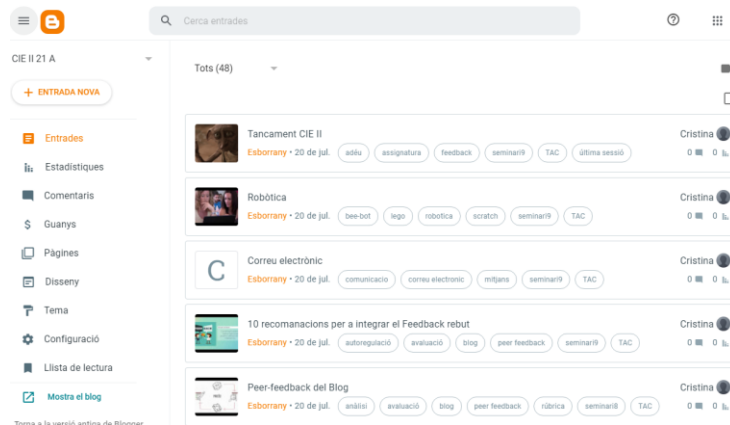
Cerca entrades

CIE II 21 A

+ ENTRADA NOVA

Entrades
Estadístiques
Comentaris
Guanys
Pàgines
Disseny
Tema
Configuració
Llista de lectura
Mostra el blog

Torna a la versió antiga de Blogger

Tots (48)

Tancament CIE II
Esborrany • 20 de jul.
adéu
assignatura
feedback
seminari9
TAC
última sessió
Cristina
0 0

Robòtica
Esborrany • 20 de jul.
bee-bot
lego
robotica
scratch
seminari9
TAC
Cristina
0 0

C
Correu electrònic
Esborrany • 20 de jul.
comunicacio
correu electronic
mitjans
seminari9
TAC
Cristina
0 0

10 recomanacions per a integrar el Feedback rebut
Esborrany • 20 de jul.
autoregulació
avaluació
blog
peer feedback
seminari9
TAC
Cristina
0 0

Peer-feedback del Blog
Esborrany • 20 de jul.
anàlisi
avaluació
blog
peer feedback
rúbrica
seminari8
TAC
Cristina
0 0